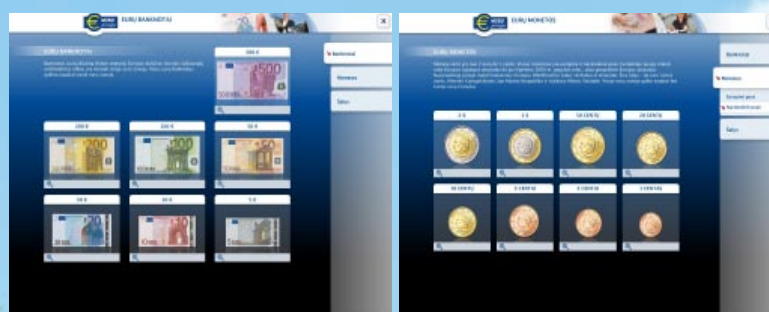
EURŲ BANKNOTAI

EURŲ BANKNOTAI

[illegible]

500 €

200 €

100 €

50 €

20 €

10 €

5 €

Banknotai

Monetos

Šalys

EURŲ MONETOS

EURŲ MONETOS

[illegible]

2 €

1 €

50 CENTŲ

20 CENTŲ

10 CENTŲ

5 CENTAI

2 CENTAI

1 CENTAS

Banknotai

Monetos

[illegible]

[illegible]

Šalys